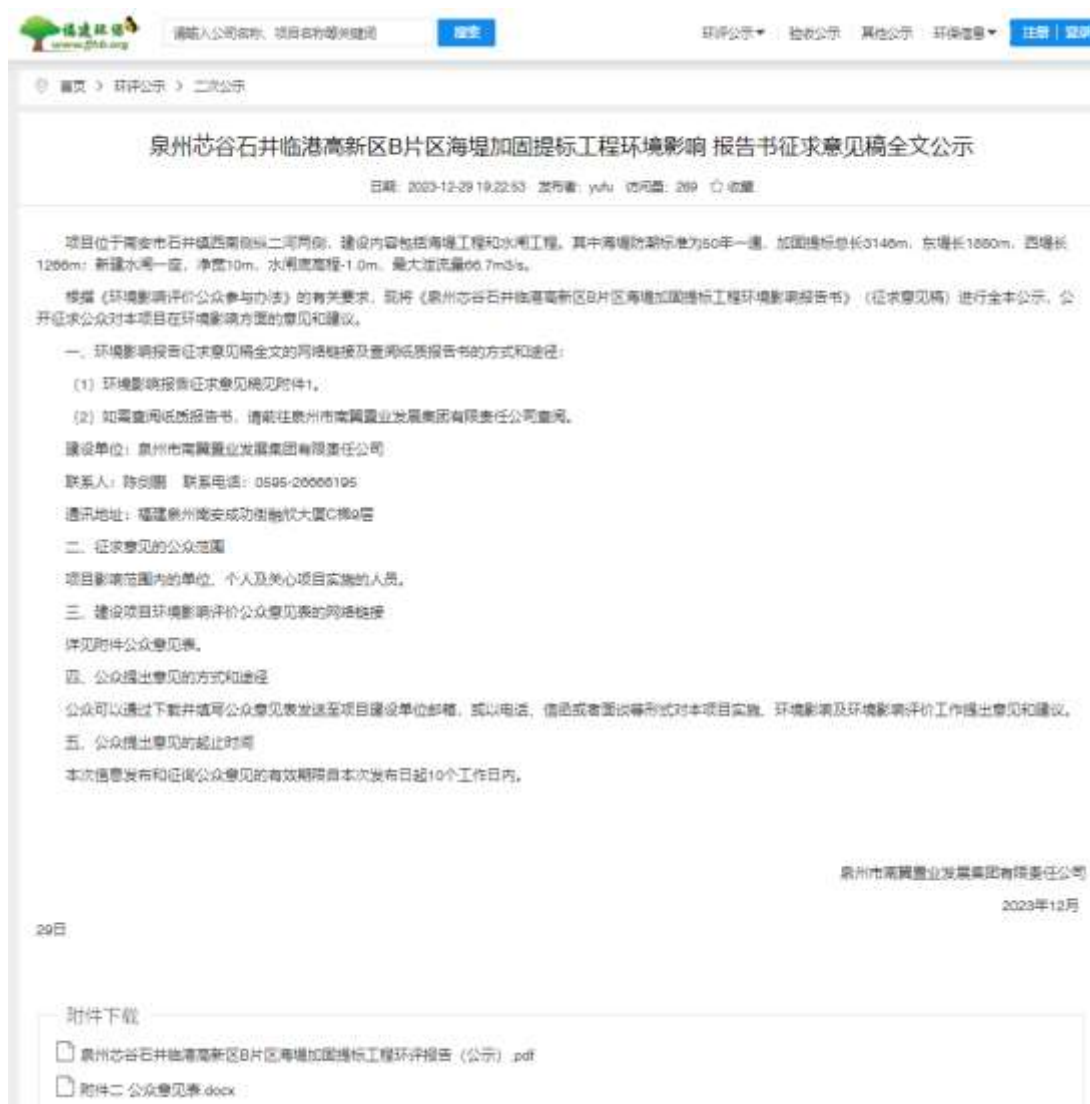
福建环保 www.fjhb.org

请输入公司名称、项目名称等关键词

搜索

环评公示▾ 验收公示 其他公示 环保信息▾ 注册 | 登录

首页 > 环评公示 > 二次公示

泉州芯谷石井临港高新区B片区海堤加固提标工程环境影响 报告书征求意见稿全文公示

日期：2023-12-29 19:22:53 发布者：yufu 访问量：269 ☆收藏

项目位于南安市石井镇西南侧的二河两岸，建设内容包括海堤工程和水闸工程。其中海堤防潮标准为50年一遇，加固提标总长3146m，东堤长1880m，西堤长1266m；新建水闸一座，净宽10m，水闸底高程-1.0m，最大泄流量66.7m3/s。

根据《环境影响评价公众参与办法》的有关要求，现将《泉州芯谷石井临港高新区B片区海堤加固提标工程环境影响报告书》（征求意见稿）进行全本公示，公开征求公众对本项目在环境影响方面的意见和建议。

一、环境影响报告征求意见稿全文的网络链接及查阅纸质报告书的方式和途径：

（1）环境影响报告征求意见稿见附件1。

（2）如需查阅纸质报告书，请前往泉州市南翼置业发展集团有限责任公司查阅。

建设单位：泉州市南翼置业发展集团有限责任公司

联系人：陈剑鹏 联系电话：0595-26666195

通讯地址：福建泉州南安成功街融侨大厦C栋9层

二、征求意见的公众范围

项目影响范围内的单位、个人及关心项目实施的人员。

三、建设项目环境影响评价公众意见表的网络链接

详见附件公众意见表。

四、公众提出意见的方式和途径

公众可以通过下载并填写公众意见表发送至项目建设单位邮箱，或以电话、信函或者面谈等形式对本项目实施、环境影响及环境影响评价工作提出意见和建议。

五、公众提出意见的起止时间

本次信息发布和征询公众意见的有效期限自本次发布日起10个工作日内。

泉州市南翼置业发展集团有限责任公司

2023年12月

29日

附件下载

泉州芯谷石井临港高新区B片区海堤加固提标工程环评报告（公示）.pdf

附件二 公众意见表.docx